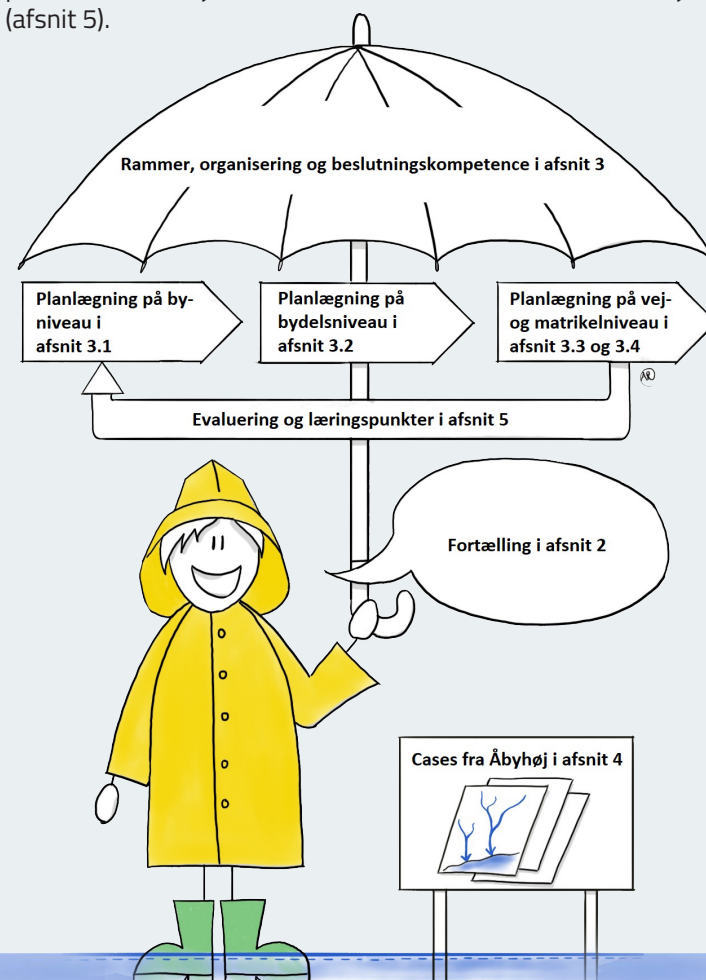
(afsnit 5).

Rammer, organisering og beslutningskompetence i afsnit 3

Planlægning på byniveau i afsnit 3.1

Planlægning på bydelsniveau i afsnit 3.2

Planlægning på vej- og matrikelniveau i afsnit 3.3 og 3.4

Evaluering og læringspunkter i afsnit 5

Fortælling i afsnit 2

Cases fra Åbyhøj i afsnit 4